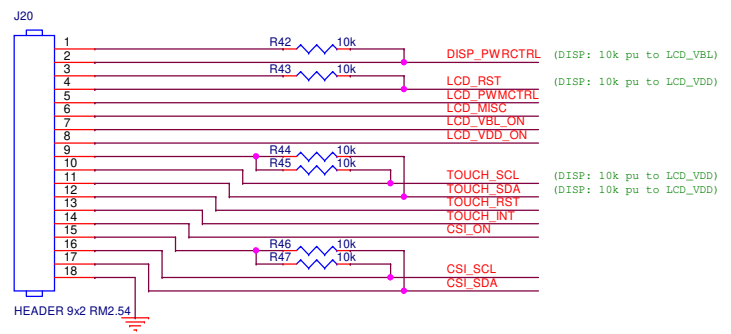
J20

1
2
3
4
5
6
7
8
9
10
11
12
13
14
15
16
17
18

R42 10k
R43 10k
R44 10k
R45 10k
R46 10k
R47 10k

DISP_PWRCTRL (DISP: 10k pu to LCD_VBL)
LCD_RST (DISP: 10k pu to LCD_VDD)
LCD_PWMCTRL
LCD_MISC
LCD_VBL_ON
LCD_VDD_ON
TOUCH_SCL (DISP: 10k pu to LCD_VDD)
TOUCH_SDA (DISP: 10k pu to LCD_VDD)
TOUCH_RST
TOUCH_INT
CSI_ON
CSI_SCL
CSI_SDA

HEADER 9x2 RM2.54